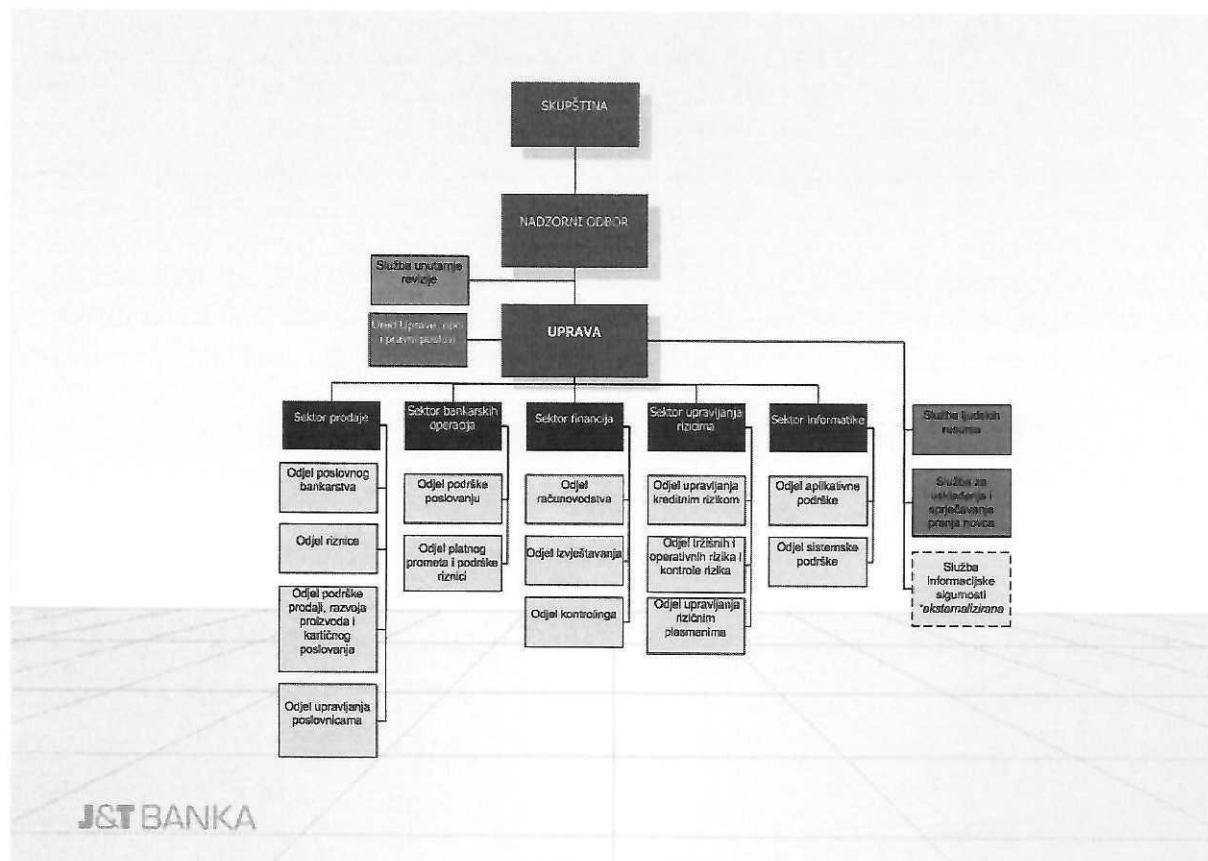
SKUPŠTINA

NADZORNI ODBOR

Služba unutarnje revizije

Ured Uprave, opći i pravni poslovi

UPRAVA

Sektor prodaje

Odjel poslovnog bankarstva

Odjel riznice

Odjel podrške prodaji, razvoja proizvoda i kartičnog poslovanja

Odjel upravljanja poslovnicama

Sektor bankarskih operacija

Odjel podrške poslovanju

Odjel platnog prometa i podrške riznici

Sektor financija

Odjel računovodstva

Odjel izvještavanja

Odjel kontrolinga

Sektor upravljanja rizicima

Odjel upravljanja kreditnim rizikom

Odjel tržišnih i operativnih rizika i kontrole rizika

Odjel upravljanja rizičnim plasmanima

Sektor informatike

Odjel aplikativne podrške

Odjel sistemske podrške

Služba ljudskih resursa

Služba za usklađenje i sprječavanje pranja novca

Služba informacijske sigurnosti *eksternalizirana

J&T BANKA